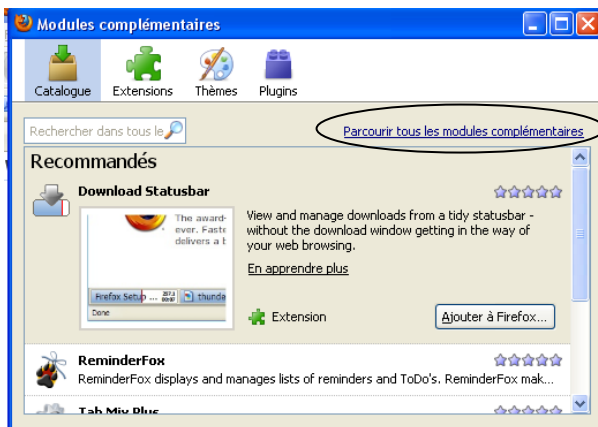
Modules complémentaires

Catalogue
Extensions
Thèmes
Plugins

Rechercher dans tous le

Parcourir tous les modules complémentaires

Recommandés

Download Statusbar

The award-
ever. Faste
delivers a b

Firefox Setup
thunde
Done

View and manage downloads from a tidy statusbar - without the download window getting in the way of your web browsing.

En apprendre plus

Extension

Ajouter à Firefox...

ReminderFox

ReminderFox displays and manages lists of reminders and ToDo's. ReminderFox mak...

Tab Mix Plus